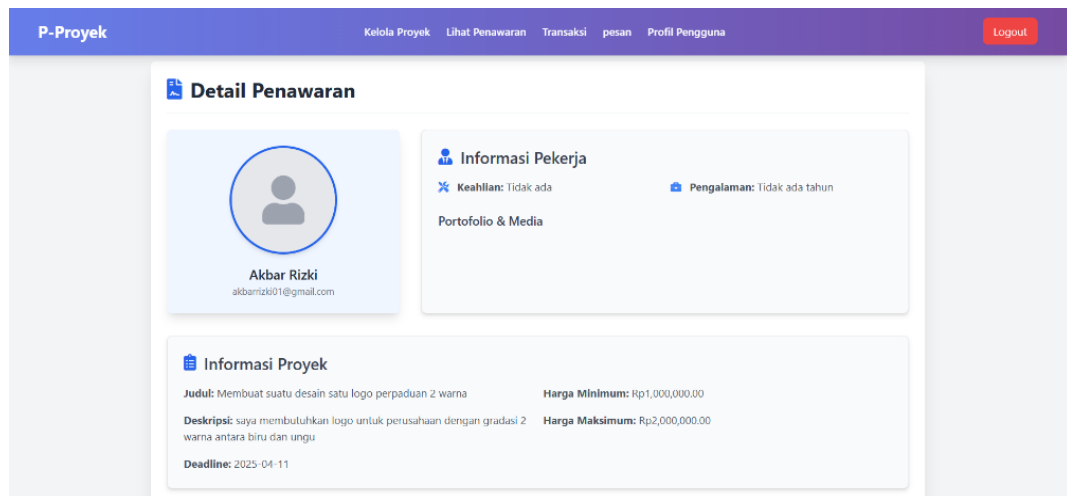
P-Proyek

Kelola Proyek Lihat Penawaran Transaksi pesan Profil Pengguna

Logout

Detail Penawaran

Akbar Rizki
akbarrizki01@gmail.com

Informasi Pekerja

Keahlian: Tidak ada

Pengalaman: Tidak ada tahun

Portofolio & Media

Informasi Proyek

Judul: Membuat suatu desain satu logo perpaduan 2 warna

Harga Minimum: Rp1,000,000.00

Deskripsi: saya membutuhkan logo untuk perusahaan dengan gradasi 2 warna antara biru dan ungu

Harga Maksimum: Rp2,000,000.00

Deadline: 2025-04-11